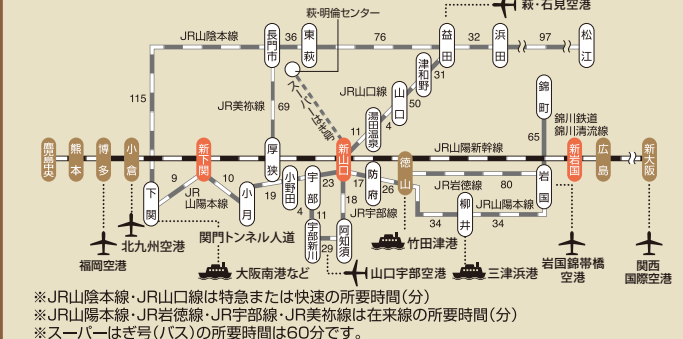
萩・明倫センター
萩・石見空港
JR山陰本線
長門市
36
東萩
76
益田
32
浜田
97
松江
115
JR美祢線
69
スーパーはぎ号
JR山口線
津和野
31
50
山口
湯田温泉
11
錦町
錦川鉄道
錦川清流線
65
鹿児島中央
熊本
博多
小倉
新下関
厚狭
新山口
JR山陽新幹線
徳山
新岩国
広島
新大阪
9
10
下関
JR山陽本線
小月
19
小野田
4
宇部
23
11
17
防府
26
JR岩徳線
80
岩国
柳井
34
JR山陽本線
宇部新川
18
JR宇部線
阿知須
29
北九州空港
関門トンネル人道
竹田津港
福岡空港
大阪南港など
山口宇部空港
三津浜港
岩国錦帯橋空港
関西国際空港
※JR山陰本線・JR山口線は特急または快速の所要時間（分）
※JR山陽本線・JR岩徳線・JR宇部線・JR美祢線は在来線の所要時間（分）
※スーパーはぎ号（バス）の所要時間は60分です。